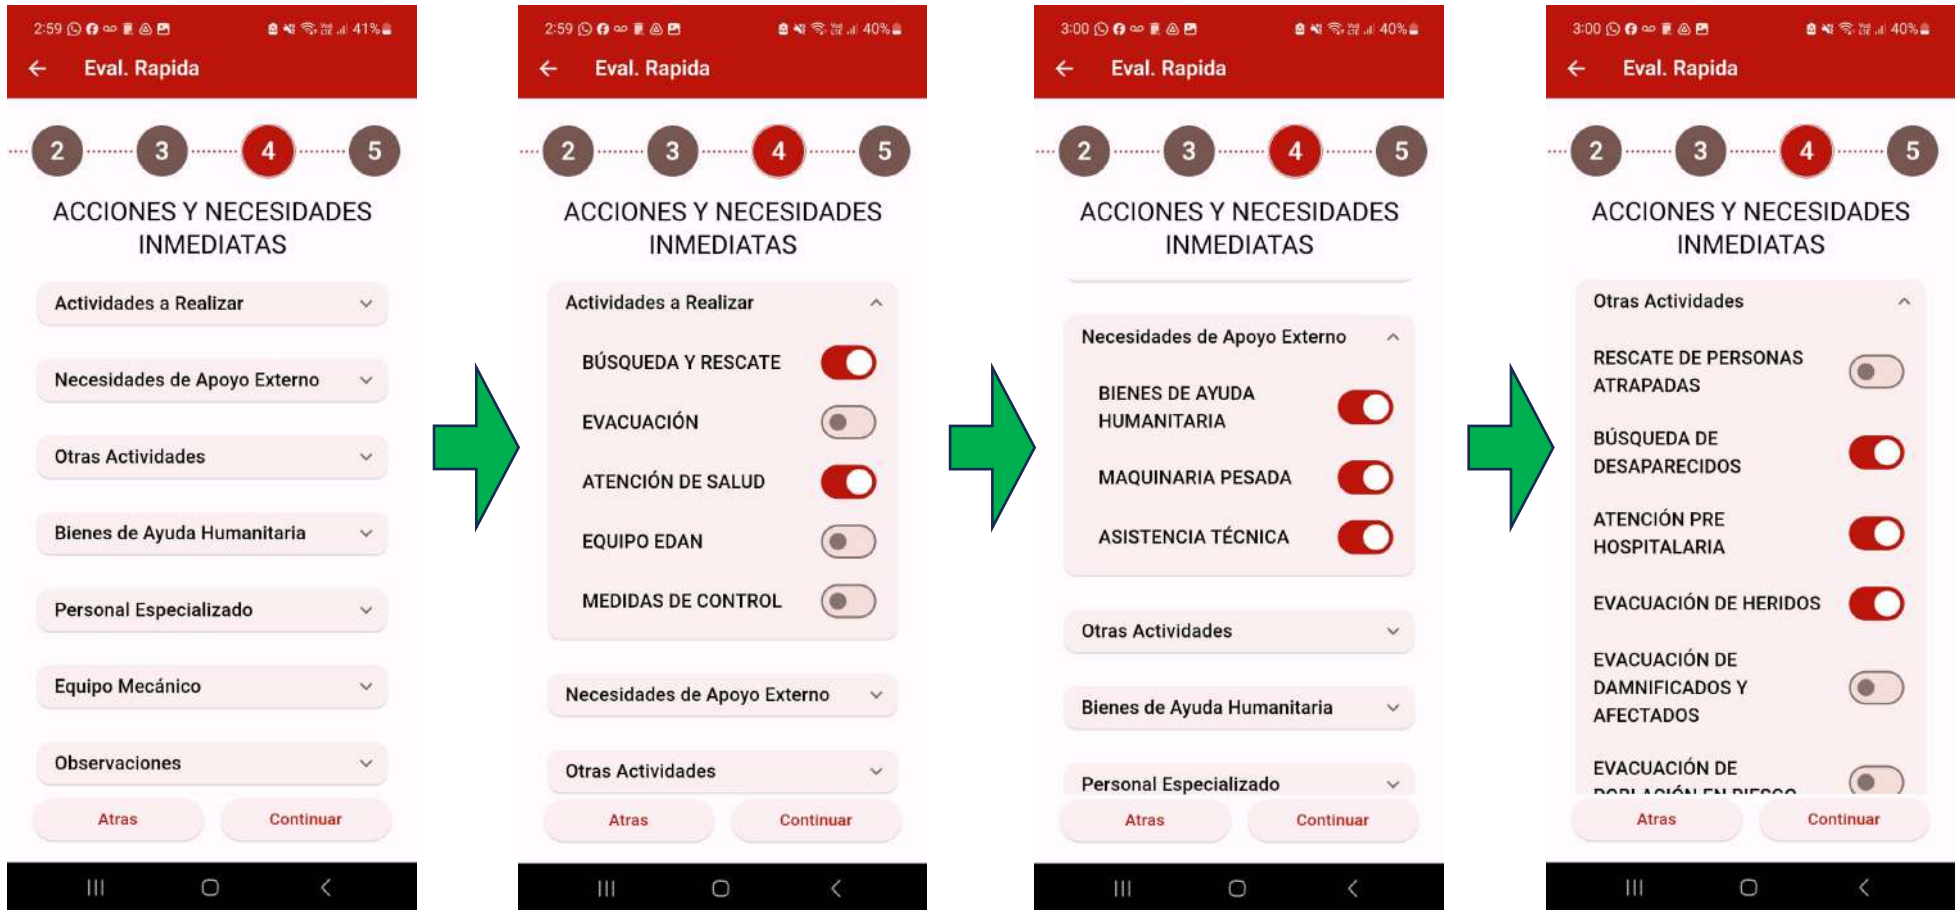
2:59 41%

Eval. Rapida

2 3 4 5

ACCIONES Y NECESIDADES INMEDIATAS

Actividades a Realizar

Necesidades de Apoyo Externo

Otras Actividades

Bienes de Ayuda Humanitaria

Personal Especializado

Equipo Mecánico

Observaciones

Atras Continuar

2:59 40%

Eval. Rapida

2 3 4 5

ACCIONES Y NECESIDADES INMEDIATAS

Actividades a Realizar

BÚSQUEDA Y RESCATE

EVACUACIÓN

ATENCIÓN DE SALUD

EQUIPO EDAN

MEDIDAS DE CONTROL

Necesidades de Apoyo Externo

Otras Actividades

Atras Continuar

3:00 40%

Eval. Rapida

2 3 4 5

ACCIONES Y NECESIDADES INMEDIATAS

Necesidades de Apoyo Externo

BIENES DE AYUDA HUMANITARIA

MAQUINARIA PESADA

ASISTENCIA TÉCNICA

Otras Actividades

Bienes de Ayuda Humanitaria

Personal Especializado

Atras Continuar

3:00 40%

Eval. Rapida

2 3 4 5

ACCIONES Y NECESIDADES INMEDIATAS

Otras Actividades

RESCATE DE PERSONAS ATRAPADAS

BÚSQUEDA DE DESAPARECIDOS

ATENCIÓN PRE HOSPITALARIA

EVACUACIÓN DE HERIDOS

EVACUACIÓN DE DAMNIFICADOS Y AFECTADOS

EVACUACIÓN DE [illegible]

Atras Continuar